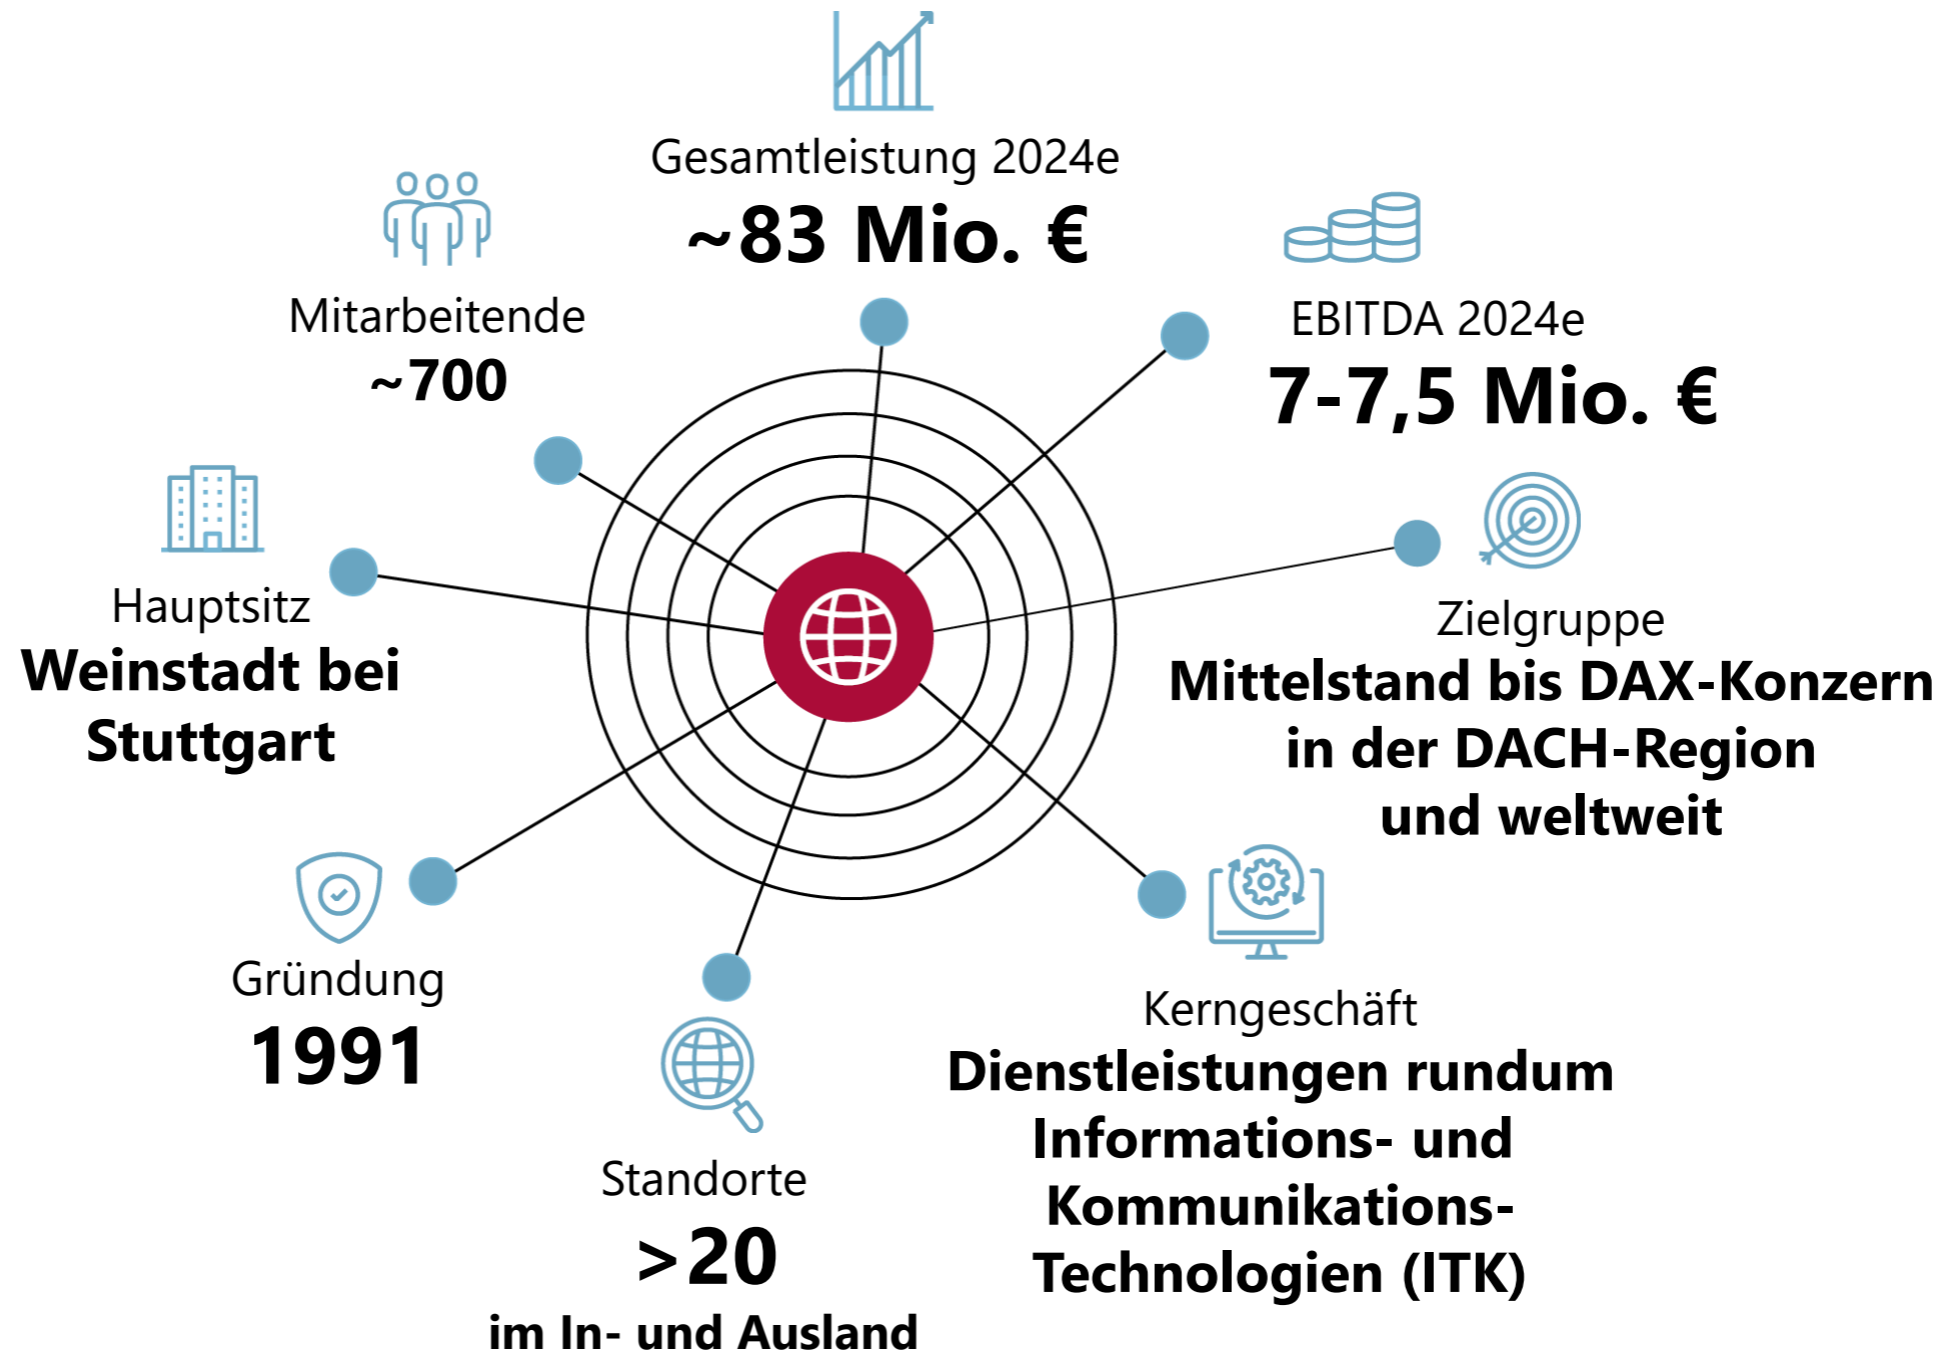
Gesamtleistung 2024e
~83 Mio. €

Mitarbeitende
~700

EBITDA 2024e
7-7,5 Mio. €

Hauptsitz
Weinstadt bei Stuttgart

Zielgruppe
Mittelstand bis DAX-Konzern in der DACH-Region und weltweit

Gründung
1991

Standorte
>20
im In- und Ausland

Kerngeschäft
Dienstleistungen rundum Informations- und Kommunikations-Technologien (ITK)